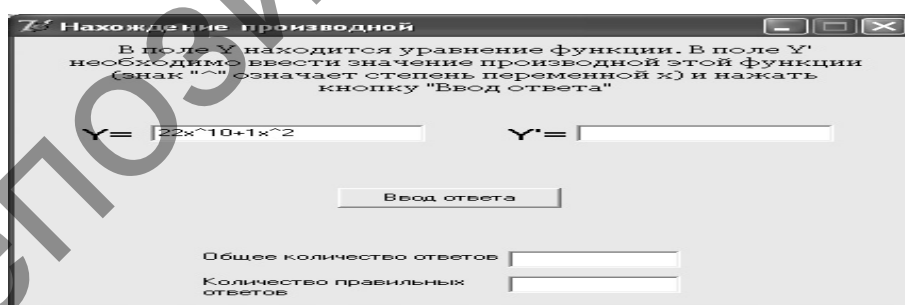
Нахождение производной

В поле Y находится уравнение функции. В поле Y' необходимо ввести значение производной этой функции (знак "^" означает степень переменной x) и нажать кнопку "Ввод ответа"

Y= 22x^10+1x^2

Y'=

Ввод ответа

Общее количество ответов

Количество правильных ответов